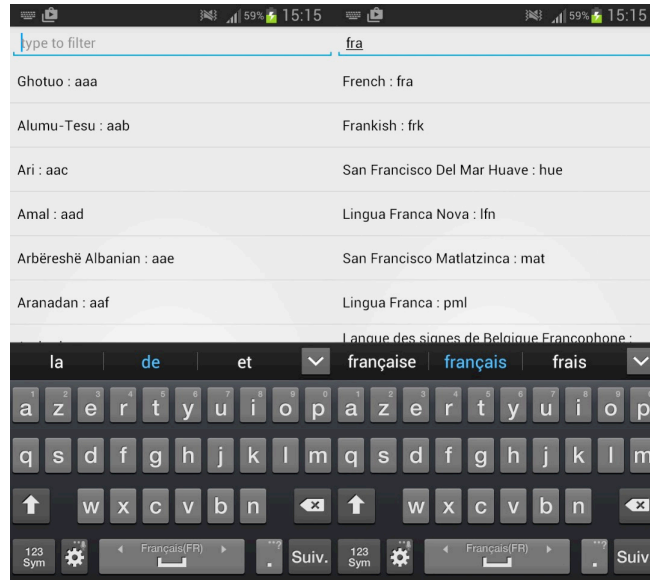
59% 15:15

type to filter

Ghotuo : aaa

Alumu-Tesu : aab

Ari : aac

Amal : aad

Arbëreshë Albanian : aae

Aranadan : aaf

la de et

a z e r t y u i o p

q s d f g h j k l m

w x c v b n

123 Sym Français(FR) Suiv.

59% 15:15

fra

French : fra

Frankish : frk

San Francisco Del Mar Huave : hue

Lingua Franca Nova : lfn

San Francisco Matlatzinca : mat

Lingua Franca : pml

Langue des signes de Belgique Francophone :

française français frais

a z e r t y u i o p

q s d f g h j k l m

w x c v b n

123 Sym Français(FR) Suiv